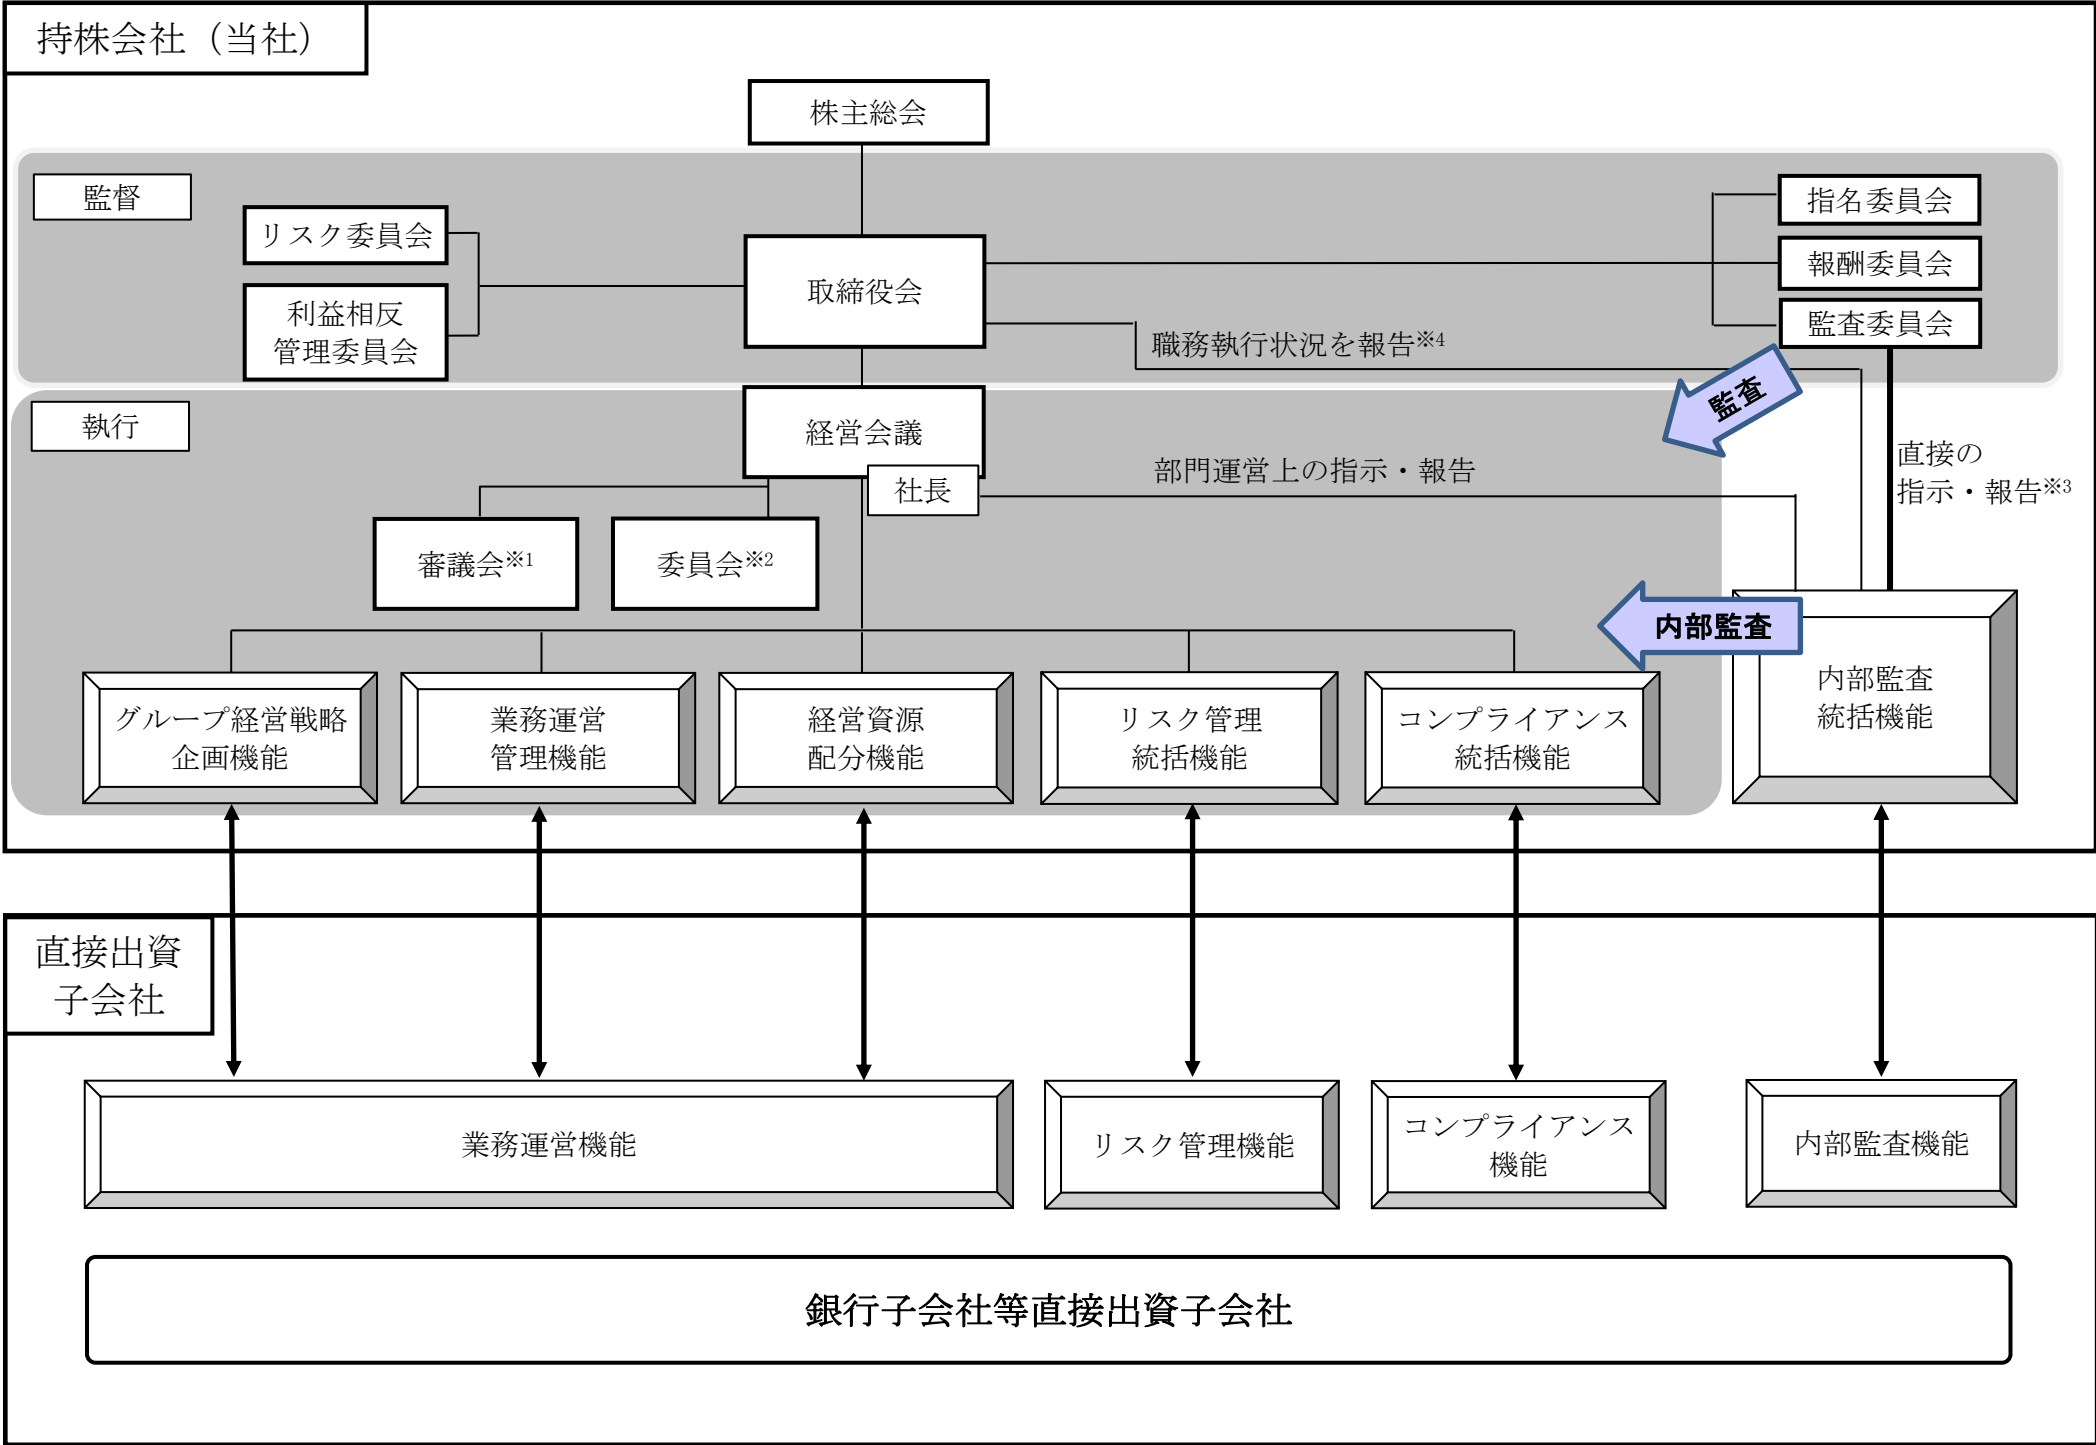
持株会社（当社）

株主総会

監督

リスク委員会

利益相反管理委員会

取締役会

指名委員会

報酬委員会

監査委員会

職務執行状況を報告※4

監査

執行

経営会議

社長

部門運営上の指示・報告

直接の指示・報告※3

審議会※1

委員会※2

内部監査

グループ経営戦略企画機能

業務運営管理機能

経営資源配分機能

リスク管理統括機能

コンプライアンス統括機能

内部監査統括機能

直接出資子会社

業務運営機能

リスク管理機能

コンプライアンス機能

内部監査機能

銀行子会社等直接出資子会社